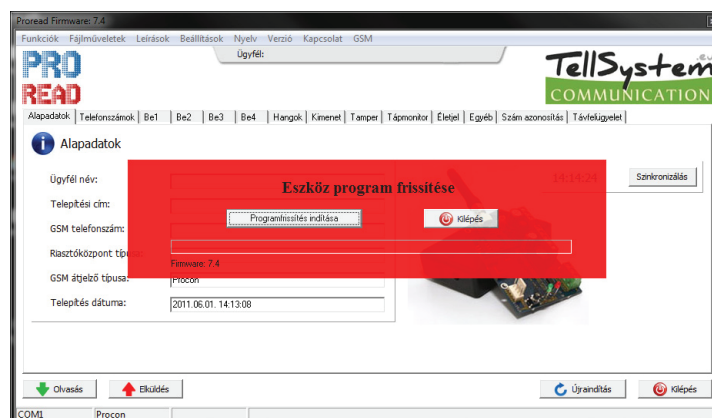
Proread Firmware: 7.4

Funkciók Fájlműveletek Leírások Beállítások Nyelv Verzió Kapcsolat GSM

Ügyfél:

PRO READ

TellSystem COMMUNICATION

Alapadatok | Telefonszámok | Be1 | Be2 | Be3 | Be4 | Hangok | Kimenet | Tamper | Tápmonitor | Életjel | Egyéb | Szám azonosítás | Távfelügyelet

Alapadatok

Ügyfél név:

Telepítési cím:

GSM telefonszám:

Riasztóközpont típus:

GSM átjelző típusa: Procon

Telepítés dátuma: 2011.06.01. 14:13:08

14:14:24

Szinkronizálás

Eszköz program frissítése

Programfrissítés indítása

Kilépés

Firmware: 7.4

Olvasás

Elküldés

Újraindítás

Kilépés

COM1 Procon